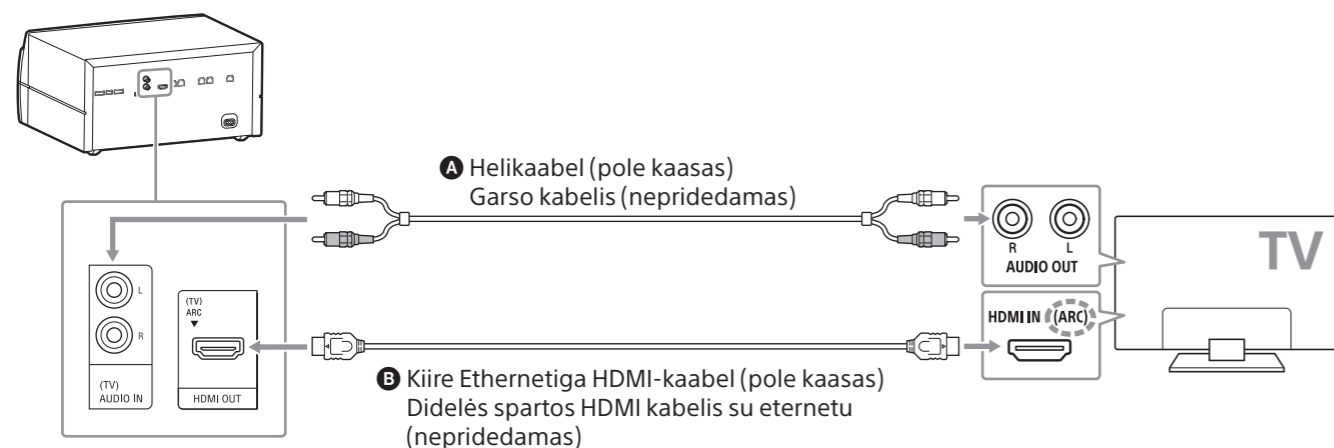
A Helikaabel (pole kaasas)
Garso kabelis (nepridedamas)

L

R

(TV)
AUDIO IN

(TV)
ARC

HDMI OUT

R L
AUDIO OUT

TV

HDMI IN (ARC)

B Kiire Ethernetiga HDMI-kaabel (pole kaasas)
Didelės spartos HDMI kabelis su eternetu
(nepridedamas)